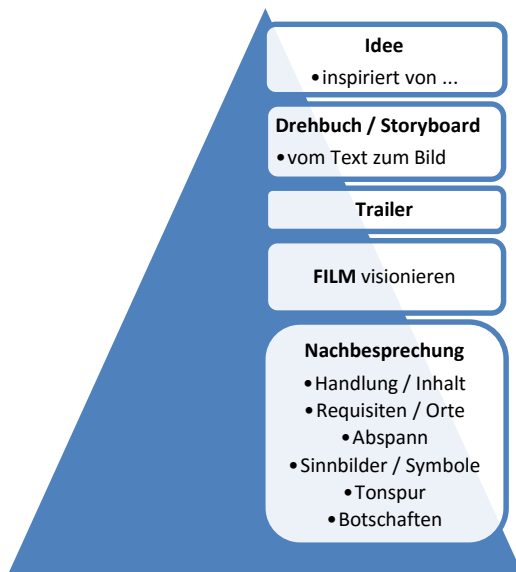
**Idee**
•inspiriert von ...

**Drehbuch / Storyboard**
•vom Text zum Bild

**Trailer**

**FILM** visionieren

**Nachbesprechung**
•Handlung / Inhalt
•Requisiten / Orte
•Abspann
•Sinnbilder / Symbole
•Tonspur
•Botschaften